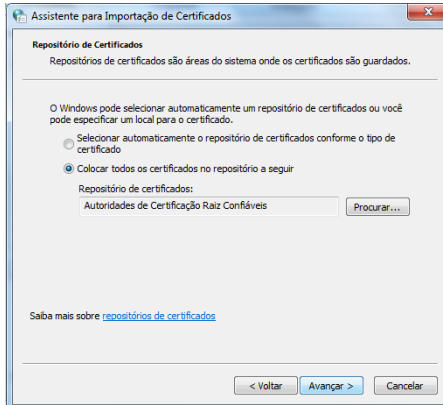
Assistente para Importação de Certificados

Repositório de Certificados

Repositórios de certificados são áreas do sistema onde os certificados são guardados.

O Windows pode selecionar automaticamente um repositório de certificados ou você pode especificar um local para o certificado.

Selecionar automaticamente o repositório de certificados conforme o tipo de certificado

Colocar todos os certificados no repositório a seguir

Repositório de certificados:

Autoridades de Certificação Raiz Confiáveis

Procurar...

Saiba mais sobre repositórios de certificados

< Voltar

Avançar >

Cancelar